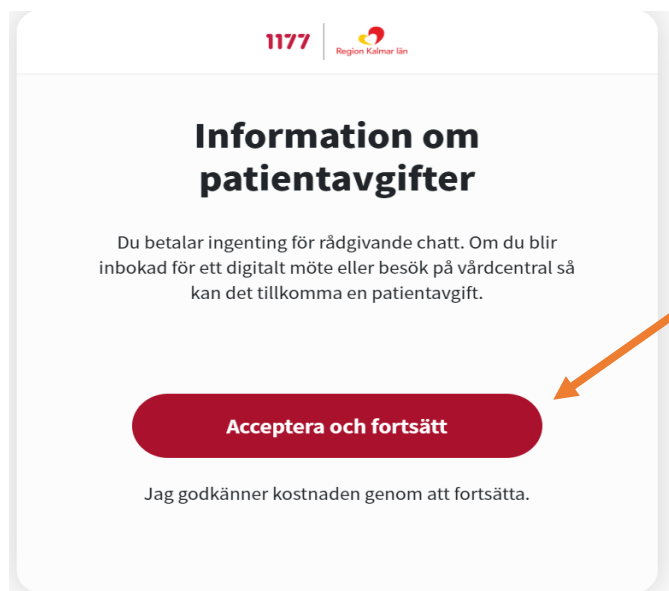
1177 Region Kalmar län

Information om patientavgifter

Du betalar ingenting för rådgivande chatt. Om du blir inbokad för ett digitalt möte eller besök på vårdcentral så kan det tillkomma en patientavgift.

Acceptera och fortsätt

Jag godkänner kostnaden genom att fortsätta.